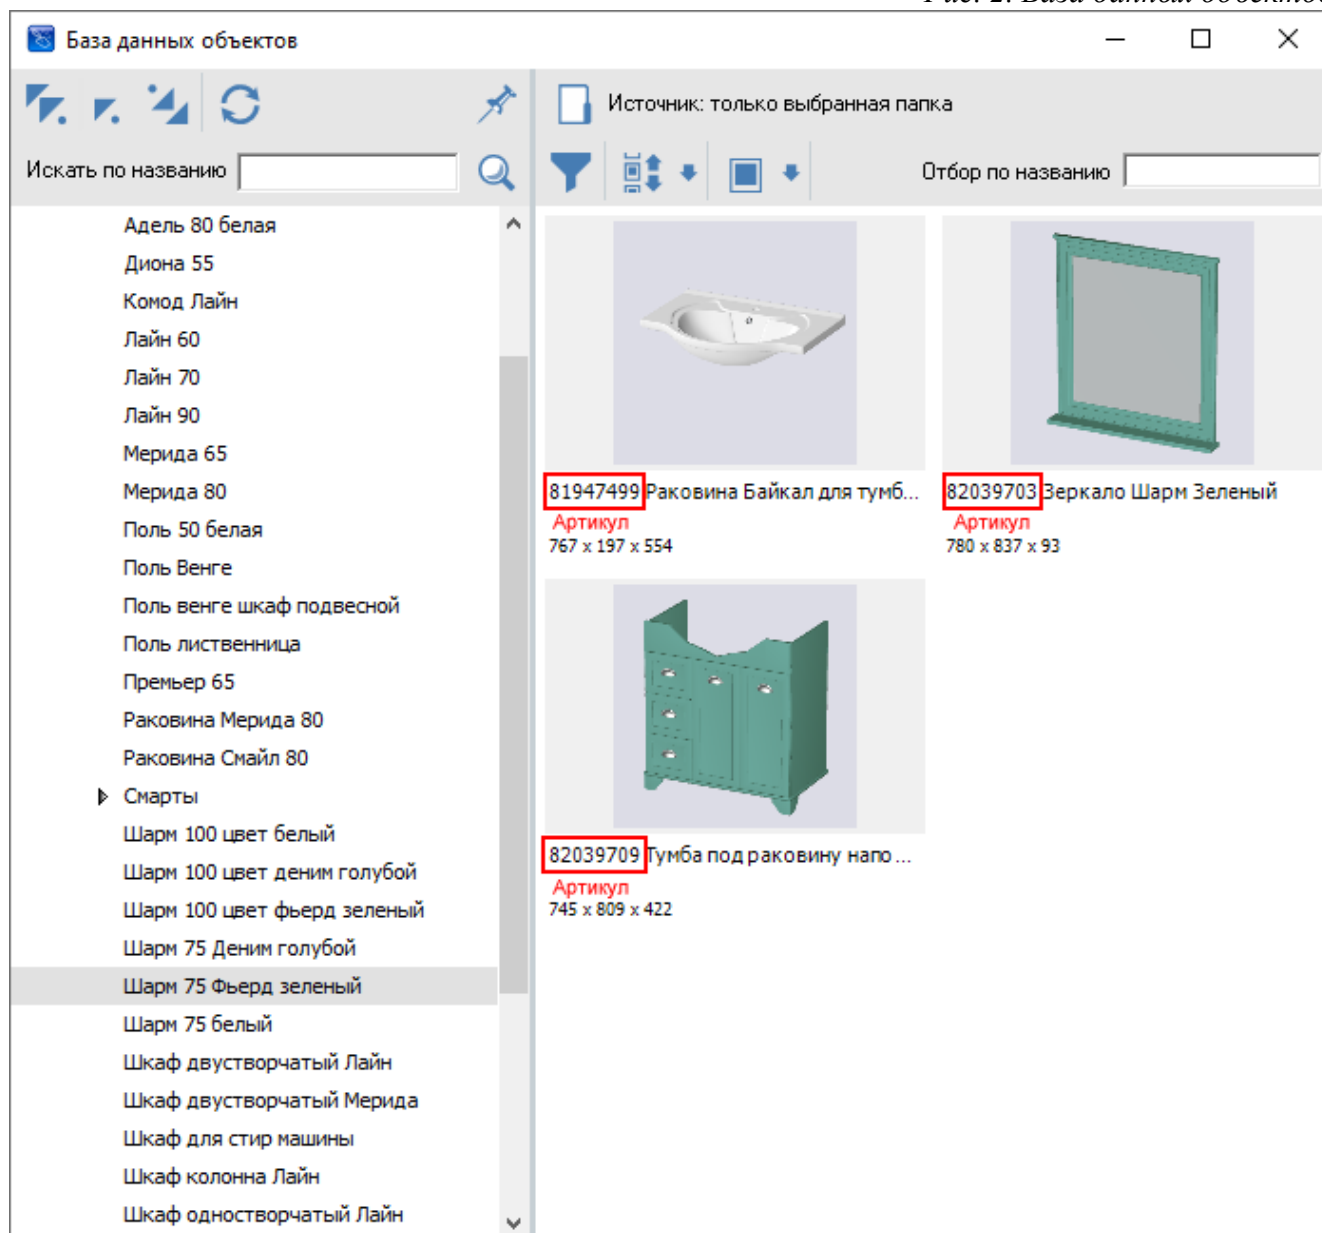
База данных объектов

Искать по названию

Источник: только выбранная папка

Отбор по названию

Адель 80 белая
Диона 55
Комод Лайн
Лайн 60
Лайн 70
Лайн 90
Мерида 65
Мерида 80
Поль 50 белая
Поль Венге
Поль венге шкаф подвесной
Поль лиственница
Премьер 65
Раковина Мерида 80
Раковина Смайл 80
Смарты
Шарм 100 цвет белый
Шарм 100 цвет деним голубой
Шарм 100 цвет фьерд зеленый
Шарм 75 Деним голубой
Шарм 75 Фьерд зеленый
Шарм 75 белый
Шкаф двустворчатый Лайн
Шкаф двустворчатый Мерида
Шкаф для стир машины
Шкаф колонна Лайн
Шкаф одностворчатый Лайн

81947499 Раковина Байкал для тумб...
Артикул
767 x 197 x 554

82039703 Зеркало Шарм Зеленый
Артикул
780 x 837 x 93

82039709 Тумба под раковину напо ...
Артикул
745 x 809 x 422